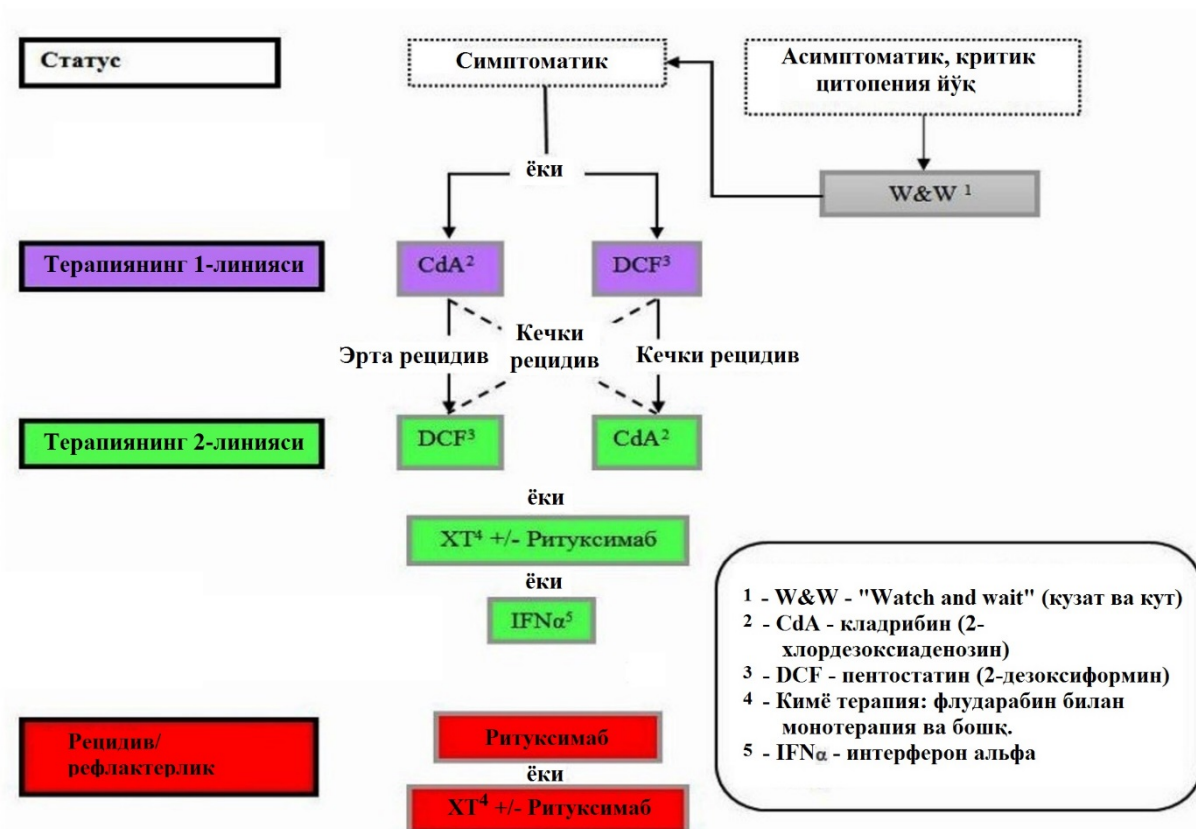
Статус

Симптоматик

Асимптоматик, критик цитопения йўқ

ёки

W&W $^1$

Терапиянинг 1-линияси

CdA$^2$

DCF$^3$

Кечки рецидив

Эрта рецидив

Кечки рецидив

Терапиянинг 2-линияси

DCF$^3$

CdA$^2$

ёки

ХТ$^4$ +/- Ритуксимаб

ёки

IFNα$^5$

Рецидив/ рефлактерлик

Ритуксимаб

ёки

ХТ$^4$ +/- Ритуксимаб

1 - W&W - "Watch and wait" (кузат ва кут)
2 - CdA - кладрибин (2-хлордезоксиаденозин)
3 - DCF - пентостатин (2-дезоксиформин)
4 - Кимё терапия: флударабин билан монотерапия ва бошқ.
5 - IFNα - интерферон альфа